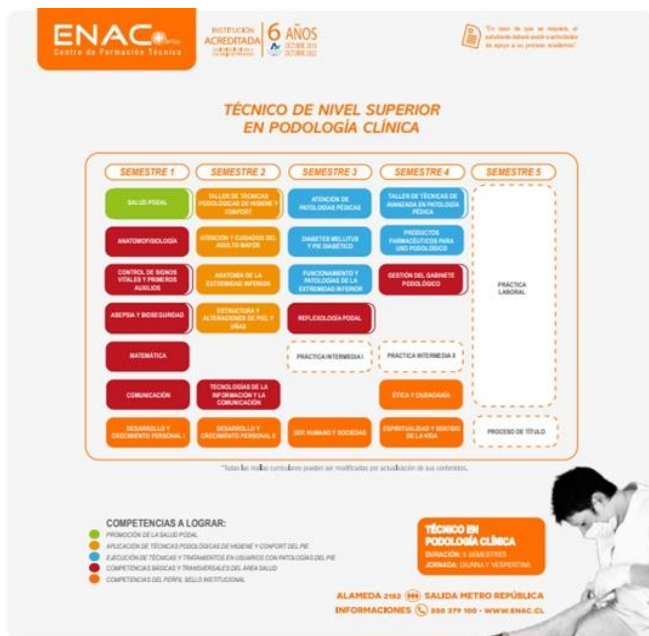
ENAC
Centro de Formación Técnica

INSTITUCIÓN ACREDITADA
6 AÑOS
OCTUBRE 2016
OCTUBRE 2022

"En caso de que se requiera, el estudiante deberá asistir a actividades de apoyo a su proceso académico"

TÉCNICO DE NIVEL SUPERIOR
EN PODOLOGÍA CLÍNICA

| SEMESTRE 1 | SEMESTRE 2 | SEMESTRE 3 | SEMESTRE 4 | SEMESTRE 5 |
|---|---|---|---|---|
| SALUD PODAL | TALLER DE TÉCNICAS PODOLÓGICAS DE HIGIENE Y CONFORT | ATENCIÓN DE PATOLOGÍAS PÉDICAS | TALLER DE TÉCNICAS DE AVANZADA EN PATOLOGÍA PÉDICA | PRÁCTICA LABORAL |
| ANATOMOFISIOLOGÍA | ATENCIÓN Y CUIDADOS DEL ADULTO MAYOR | DIABETES MELLITUS Y PIE DIABÉTICO | PRODUCTOS FARMACÉUTICOS PARA USO PODOLÓGICO | |
| CONTROL DE SIGNOS VITALES Y PRIMEROS AUXILIOS | ANATOMÍA DE LA EXTREMIDAD INFERIOR | FUNCIONAMIENTO Y PATOLOGÍAS DE LA EXTREMIDAD INFERIOR | GESTIÓN DEL GABINETE PODOLÓGICO | |
| ASEPSIA Y BIOSEGURIDAD | ESTRUCTURA Y ALTERACIONES DE PIEL Y UÑAS | REFLEXOLOGÍA PODAL | | |
| MATEMÁTICA | | PRÁCTICA INTERMEDIA I | PRÁCTICA INTERMEDIA II | |
| COMUNICACIÓN | TECNOLOGÍAS DE LA INFORMACIÓN Y LA COMUNICACIÓN | | ÉTICA Y CIUDADANÍA | |
| DESARROLLO Y CRECIMIENTO PERSONAL I | DESARROLLO Y CRECIMIENTO PERSONAL II | SER HUMANO Y SOCIEDAD | ESPIRITUALIDAD Y SENTIDO DE LA VIDA | PROCESO DE TÍTULO |

*Todas las mallas curriculares pueden ser modificadas por actualización de sus contenidos.

COMPETENCIAS A LOGRAR:
PROMOCIÓN DE LA SALUD PODAL
APLICACIÓN DE TÉCNICAS PODOLÓGICAS DE HIGIENE Y CONFORT DEL PIE
EJECUCIÓN DE TÉCNICAS Y TRATAMIENTOS EN USUARIOS CON PATOLOGÍAS DEL PIE
COMPETENCIAS BÁSICAS Y TRANSVERSALES DEL ÁREA SALUD
COMPETENCIAS DEL PERFIL SELLO INSTITUCIONAL

TÉCNICO EN PODOLOGÍA CLÍNICA
DURACIÓN: 5 SEMESTRES
JORNADA: DIURNA Y VESPERTINA

ALAMEDA 2162 SALIDA METRO REPÚBLICA
INFORMACIONES 800 379 100 · WWW.ENAC.CL